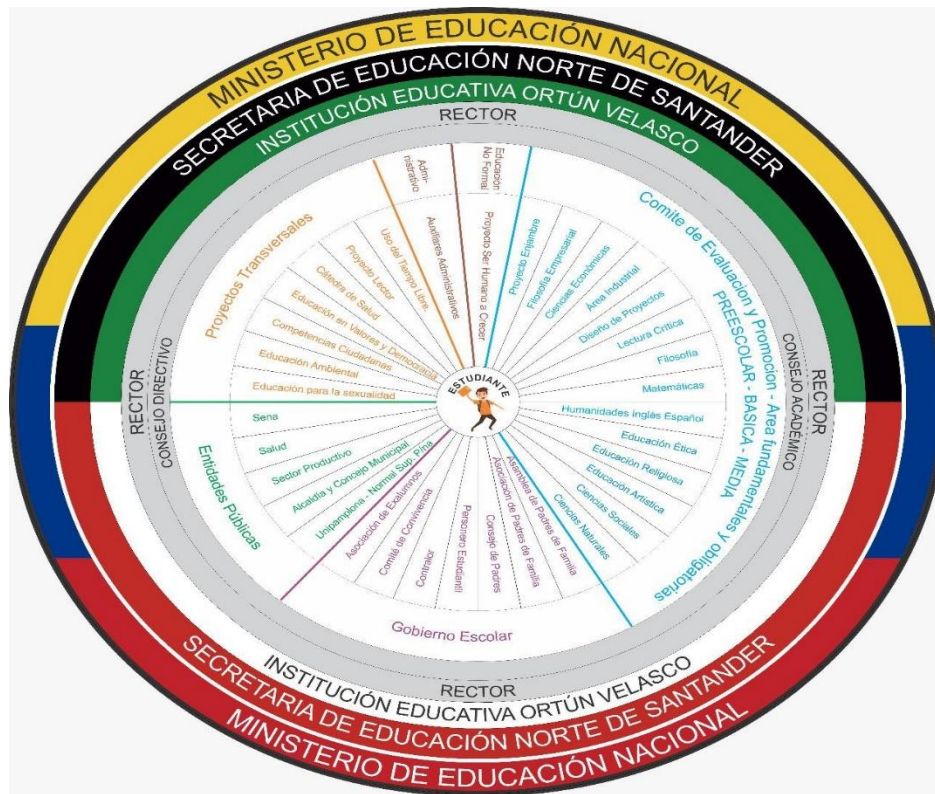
MINISTERIO DE EDUCACIÓN NACIONAL
SECRETARIA DE EDUCACIÓN NORTE DE SANTANDER
INSTITUCIÓN EDUCATIVA ORTÚN VELASCO
RECTOR

Administrativo
Educación No Formal
Auxiliares Administrativos
Proyecto Ser Humano a Crecer

Proyectos Transversales
Uso del Tiempo Libre
Proyecto Lector
Cátedra de Salud
Educación en Valores y Democracia
Competencias Ciudadanas
Educación Ambiental
Educación para la sexualidad

Comite de Evaluacion y Promocion - Area fundamentales y obligatorias
PRESCOLAR - BASICA - MEDIA
Proyecto Emprendimiento
Filosofía Empresarial
Ciencias Económicas
Área Industrial
Diseño de Proyectos
Lectura Crítica
Filosofía
Matemáticas
Humanidades Inglés Español
Educación Ética
Educación Religiosa
Educación Artística
Ciencias Sociales
Ciencias Naturales

RECTOR
CONSEJO DIRECTIVO
RECTOR
CONSEJO ACADÉMICO

ESTUDIANTE

Entidades Públicas
Sena
Salud
Sector Productivo
Alcaldía y Concejo Municipal
Unipamplona - Normal Sup. Pna

Gobierno Escolar
Asociación de Exalumnos
Comité de Convivencia
Contralor
Personero Estudiantil
Consejo de Padres
Asociación de Padres de Familia
Asamblea de Padres de Familia

INSTITUCIÓN EDUCATIVA ORTÚN VELASCO
RECTOR
SECRETARIA DE EDUCACIÓN NORTE DE SANTANDER
MINISTERIO DE EDUCACIÓN NACIONAL